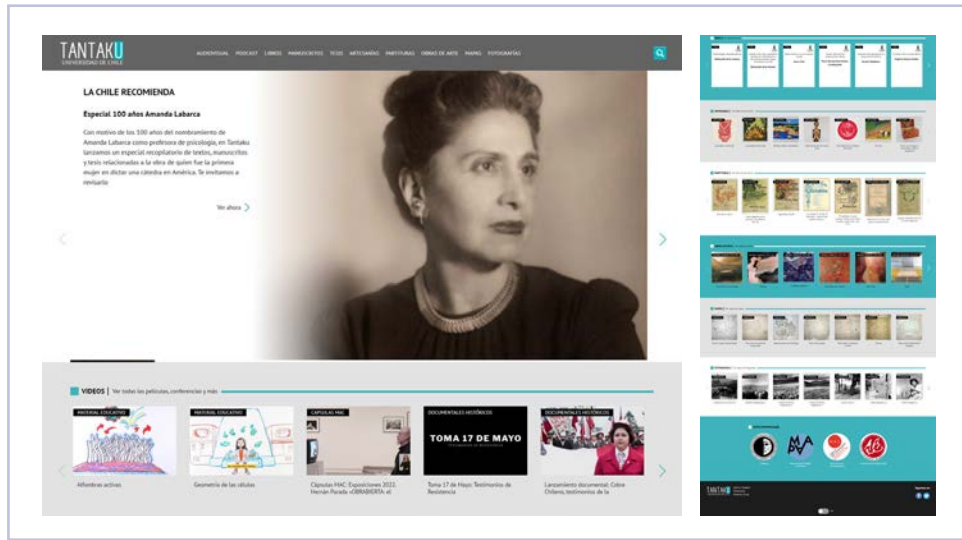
TANTAKU
UNIVERSIDAD DE CHILE

AUDIOVISUAL PODCAST LIBROS MANUSCRITOS TESIS ARTESANÍAS PARTITURAS OBRAS DE ARTE MAPAS FOTOGRAFÍAS

LA CHILE RECOMIENDA

Especial 100 años Amanda Labarca

Con motivo de los 100 años del nombramiento de Amanda Labarca como profesora de psicología, en Tantaku lanzamos un especial recopilatorio de textos, manuscritos y tesis relacionadas a la obra de quien fue la primera mujer en dictar una cátedra en América. Te invitamos a revisarlo

Ver ahora

VIDEOS | Ver todas las películas, conferencias y más

MATERIAL EDUCATIVO
Alfombras activas

MATERIAL EDUCATIVO
Geometría de las células

CÁPSULAS MAC
Cápsulas MAC: Exposiciones 2022. Hernán Parada «OBRABIERTA: el

DOCUMENTALES HISTÓRICOS
TOMA 17 DE MAYO
Toma 17 de Mayo: Testimonios de Resistencia

DOCUMENTALES HISTÓRICOS
Lanzamiento documental: Cobre Chileno, testimonios de la

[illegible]

TANTAKU